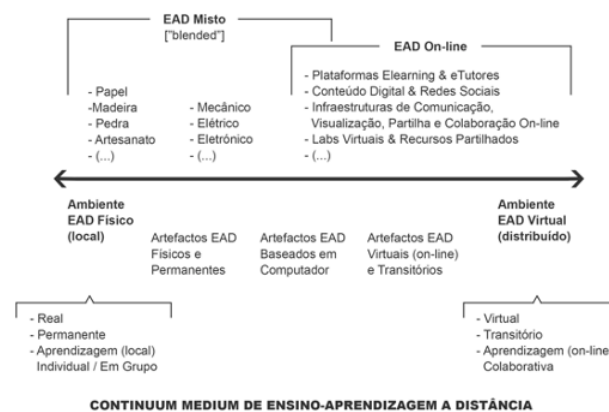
EAD Misto
["blended"]

EAD On-line

- Papel
-Madeira
- Pedra
- Artesanato
- (...)

- Mecânico
- Elétrico
- Eletrónico
- (...)

- Plataformas Elearning & eTutores
- Conteúdo Digital & Redes Sociais
- Infraestruturas de Comunicação, Visualização, Partilha e Colaboração On-line
- Labs Virtuais & Recursos Partilhados
- (...)

Ambiente EAD Físico (local)

Artefactos EAD Físicos e Permanentes

Artefactos EAD Baseados em Computador

Artefactos EAD Virtuais (on-line) e Transitórios

Ambiente EAD Virtual (distribuído)

- Real
- Permanente
- Aprendizagem (local) Individual / Em Grupo

- Virtual
- Transitório
- Aprendizagem (on-line) Colaborativa

CONTINUUM MEDIUM DE ENSINO-APRENDIZAGEM A DISTÂNCIA